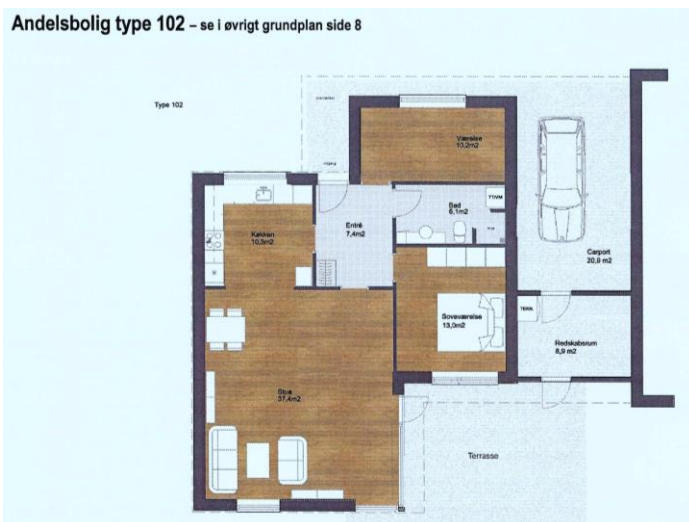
Andelsbolig type 102 – se i øvrigt grundplan side 8

Type 102

Værelse
10,2m2

Køkken
10,5m2

Entré
7,4m2

Bad
6,1m2

TT/VM

Carport
20,9 m2

Soveværelse
13,0m2

TERN

Redskabsrum
8,9 m2

Stue
37,4m2

Terrasse